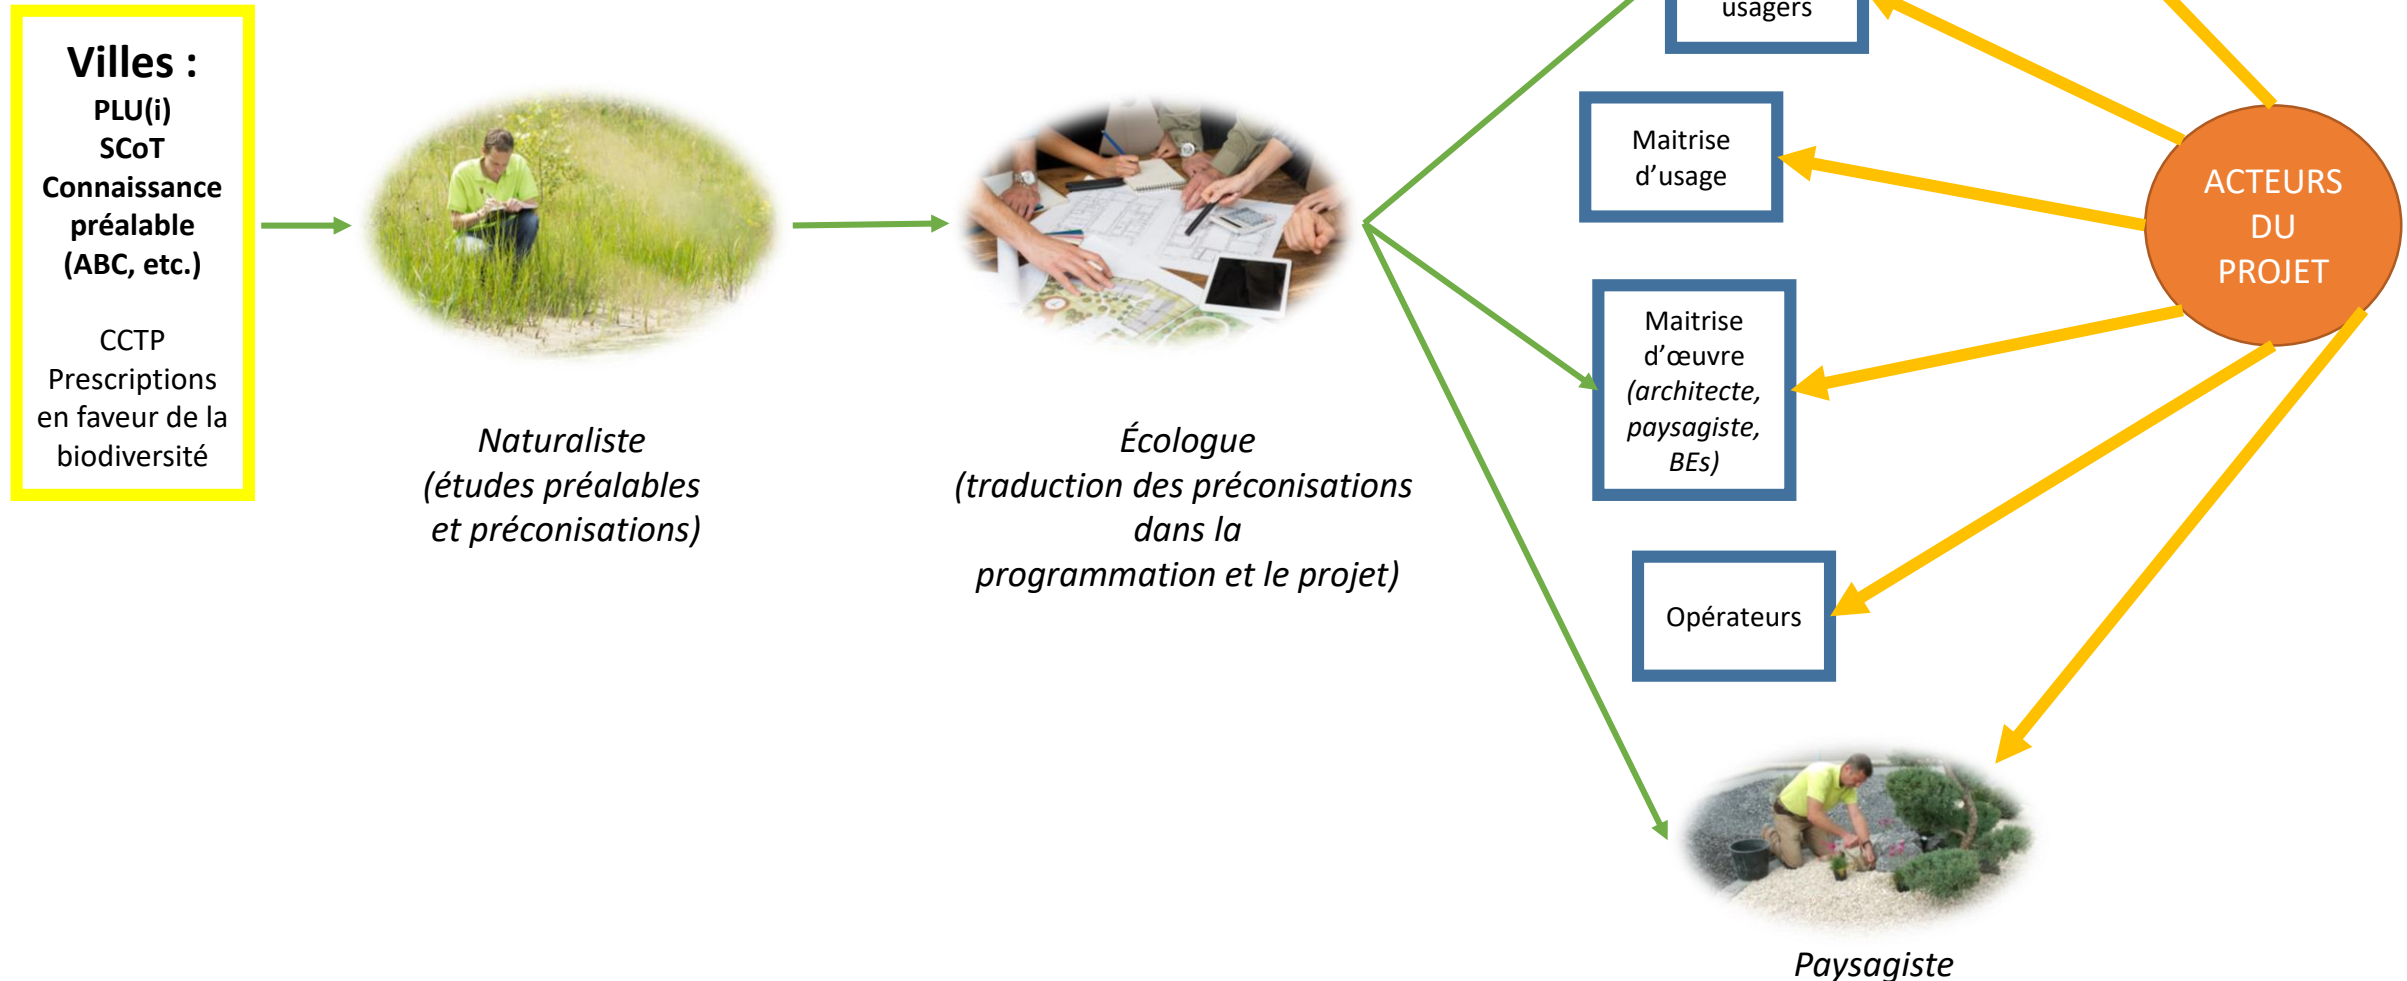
Villes :
PLU(i)
SCoT
Connaissance préalable (ABC, etc.)

CCTP
Prescriptions en faveur de la biodiversité

Naturaliste
(études préalables et préconisations)

Écologue
(traduction des préconisations dans la programmation et le projet)

usagers

Maitrise d'usage

Maitrise d'œuvre (architecte, paysagiste, BEs)

Opérateurs

ACTEURS DU PROJET

Paysagiste